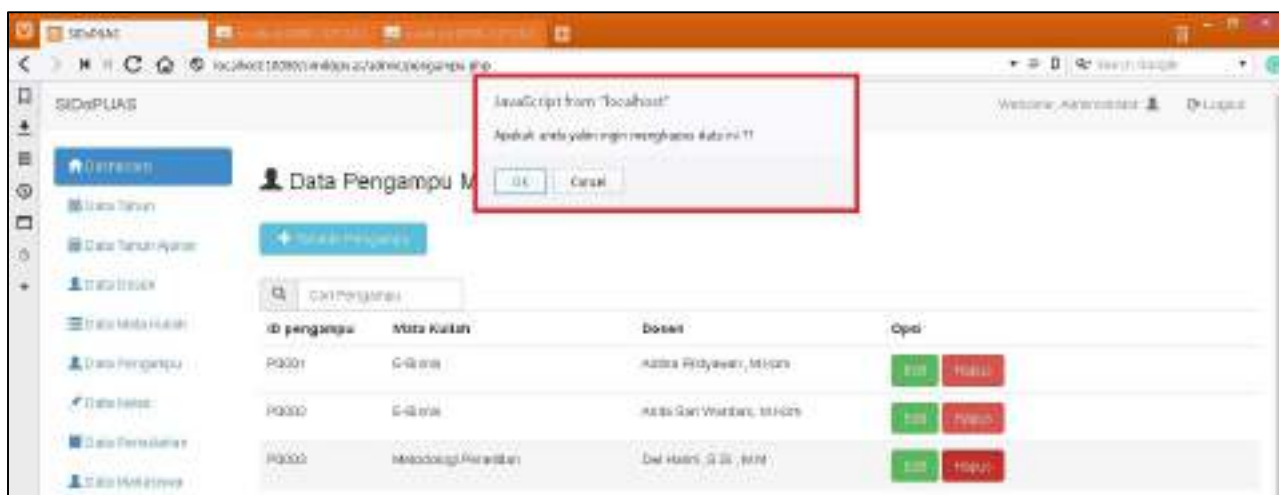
SIDaPUAS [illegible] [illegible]

localhost/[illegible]/admin/pengampu.php

SIDaPUAS

Welcome, Administrator Logout

Dashboard
Data Tahun
Data Tahun Ajaran
Data Dosen
Data Mata Kuliah
Data Pengampu
Data Kelas
Data Pertanyaan
Data Mahasiswa

JavaScript from "localhost"
Apakah anda yakin ingin menghapus data ini ??
OK Cancel

Data Pengampu M

Tambah Pengampu

Cari Pengampu

| ID pengampu | Mata Kuliah | Dosen | Opsi |
|---|---|---|---|
| P0001 | E-Bisnis | Aditia Ridyawan, M.Kom | Edit Hapus |
| P0002 | E-Bisnis | Anita Sari Wardani, M.Kom | Edit Hapus |
| P0003 | Metodologi Penelitian | Dwi Hastri, S.Si., M.M | Edit Hapus |